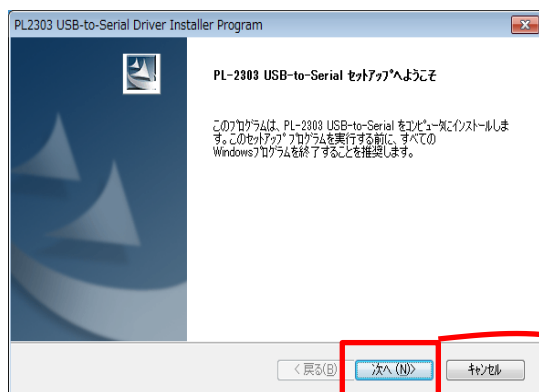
PL2303 USB-to-Serial Driver Installer Program

PL-2303 USB-to-Serial セットアップへようこそ

このプログラムは、PL-2303 USB-to-Serial をコンピュータにインストールします。このセットアッププログラムを実行する前に、すべてのWindowsプログラムを終了することを推奨します。

< 戻る(B)　次へ (N)>　キャンセル